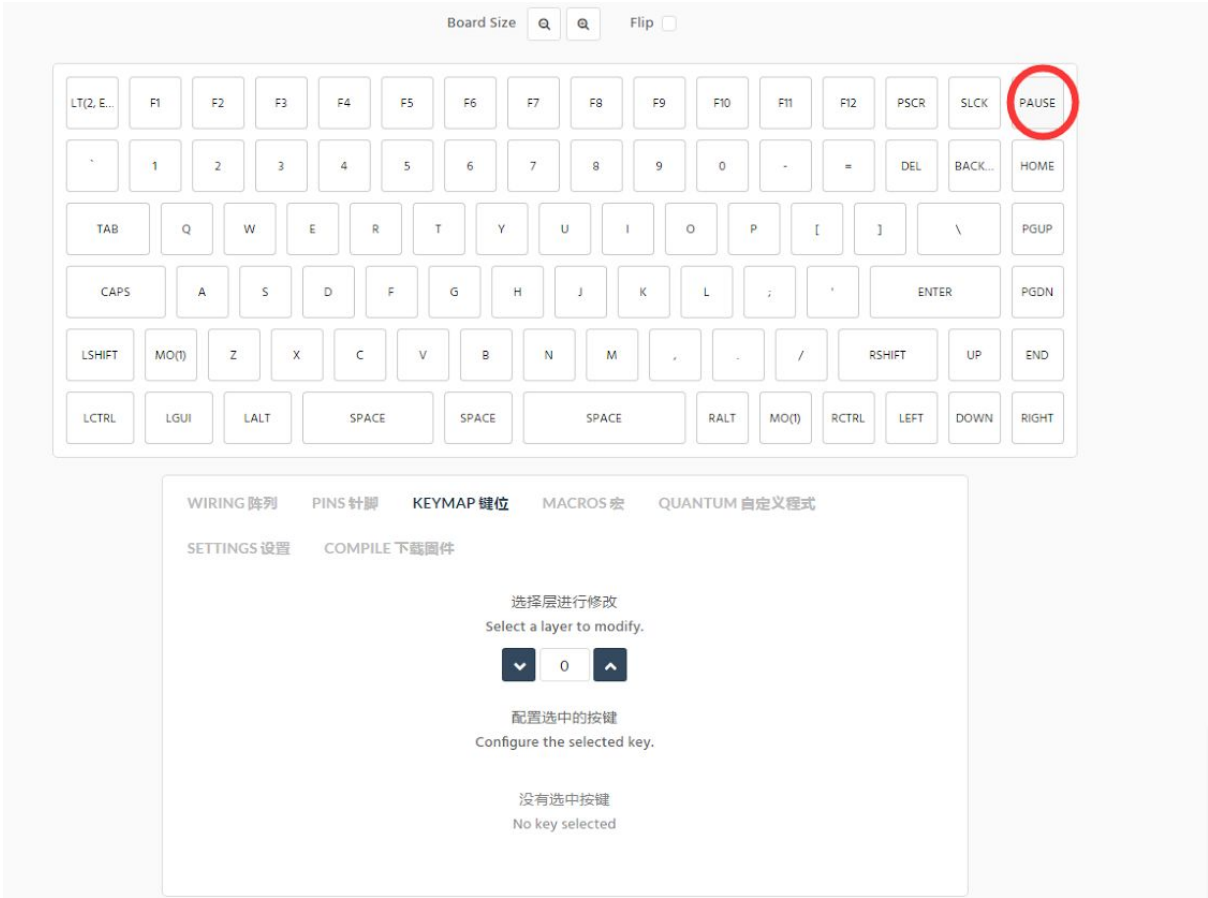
Board Size Flip

LT(2, E... F1 F2 F3 F4 F5 F6 F7 F8 F9 F10 F11 F12 PSCR SLCK PAUSE

` 1 2 3 4 5 6 7 8 9 0 - = DEL BACK... HOME

TAB Q W E R T Y U I O P [ ] \ PGUP

CAPS A S D F G H J K L ; ' ENTER PGDN

LSHIFT MO(1) Z X C V B N M , . / RSHIFT UP END

LCTRL LGUI LALT SPACE SPACE SPACE RALT MO(1) RCTRL LEFT DOWN RIGHT

WIRING 阵列 PINS 针脚 KEYMAP 键位 MACROS 宏 QUANTUM 自定义程式

SETTINGS 设置 COMPILE 下载固件

选择层进行修改
Select a layer to modify.

0

配置选中的按键
Configure the selected key.

没有选中按键
No key selected